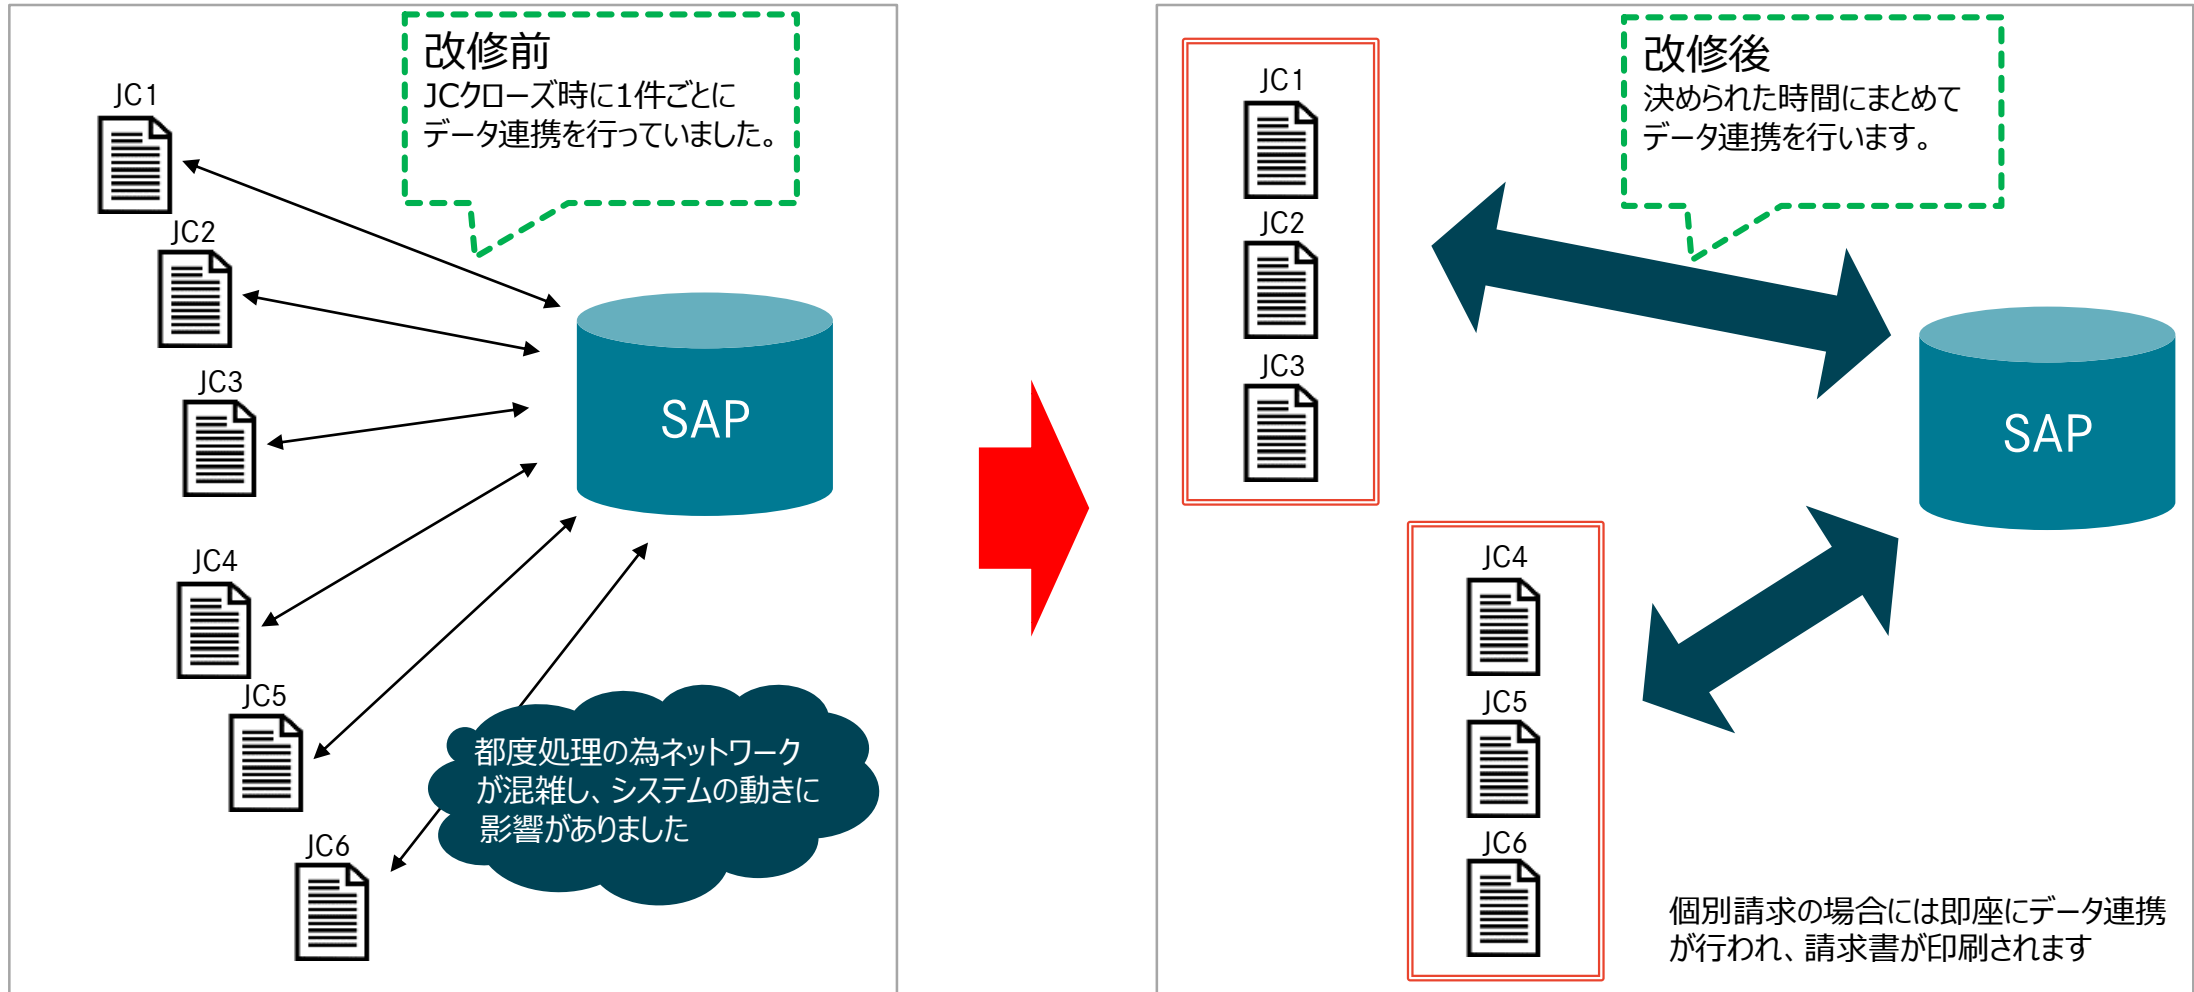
改修前
JCクローズ時に1件ごとに
データ連携を行っていました。

JC1

JC2

JC3

JC4

JC5

JC6

SAP

都度処理の為ネットワークが混雑し、システムの動きに影響がありました

JC1

JC2

JC3

改修後
決められた時間にまとめて
データ連携を行います。

SAP

JC4

JC5

JC6

個別請求の場合には即座にデータ連携が行われ、請求書が印刷されます